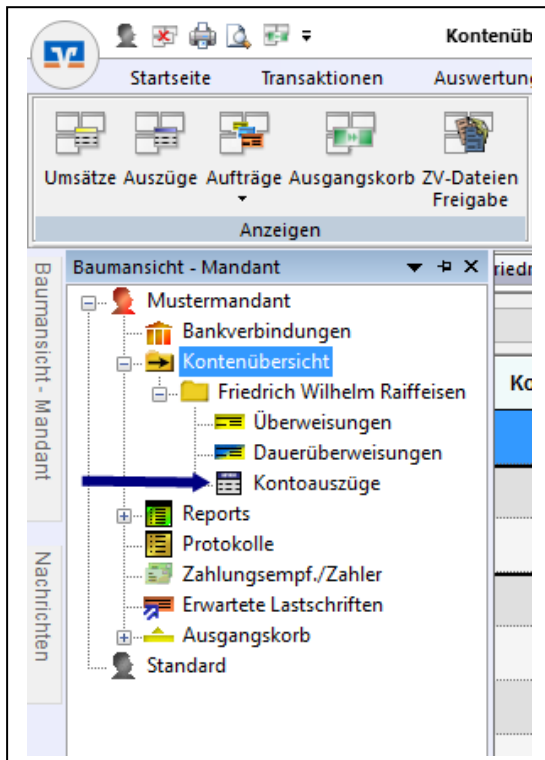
Kontenüb

Startseite Transaktionen Auswertung

Umsätze Auszüge Aufträge Ausgangskorb ZV-Dateien Freigabe

Anzeigen

Baumansicht - Mandant

Nachrichten

Baumansicht - Mandant

riedr

Ko

Mustermandant
Bankverbindungen
Kontenübersicht
Friedrich Wilhelm Raiffeisen
Überweisungen
Dauerüberweisungen
Kontoauszüge
Reports
Protokolle
Zahlungsempf./Zahler
Erwartete Lastschriften
Ausgangskorb
Standard